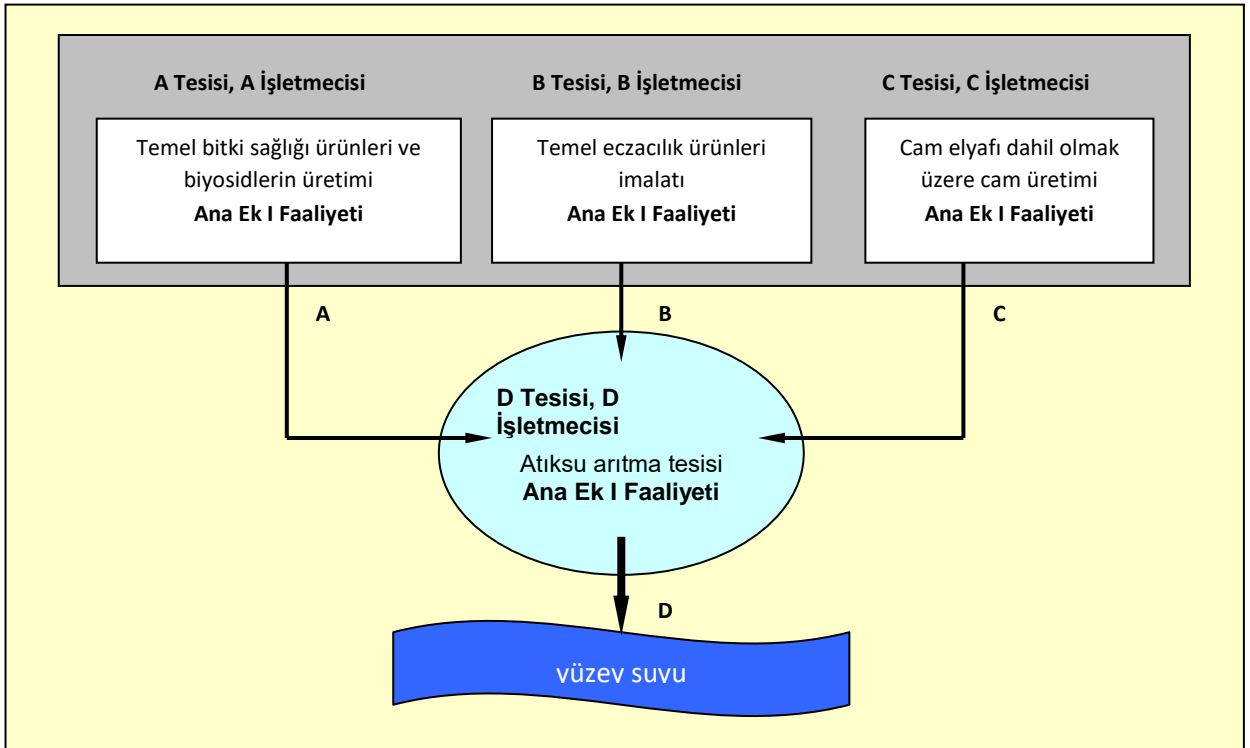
A Tesisi, A İşletmecisi

Temel bitki sağlığı ürünleri ve biyosidlerin üretimi
**Ana Ek I Faaliyeti**

B Tesisi, B İşletmecisi

Temel eczacılık ürünleri imalatı
**Ana Ek I Faaliyeti**

C Tesisi, C İşletmecisi

Cam elyafı dahil olmak üzere cam üretimi
**Ana Ek I Faaliyeti**

A

B

C

D Tesisi, D İşletmecisi

Atıksu arıtma tesisi
**Ana Ek I Faaliyeti**

D

vüzev suvu